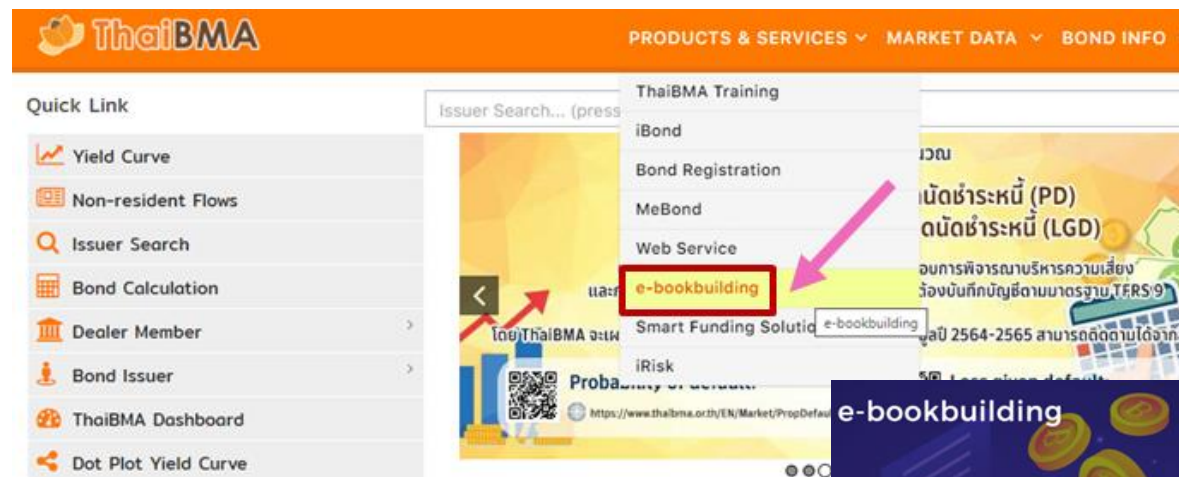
ThaiBMA

PRODUCTS & SERVICES ⌄ MARKET DATA ⌄ BOND INFO

Quick Link

Yield Curve
Non-resident Flows
Issuer Search
Bond Calculation
Dealer Member
Bond Issuer
ThaiBMA Dashboard
Dot Plot Yield Curve

Issuer Search... (press

ThaiBMA Training
iBond
Bond Registration
MeBond
Web Service
e-bookbuilding
Smart Funding Solutio
iRisk

e-bookbuilding

วณ
นัดชำระหนี้ (PD)
ดนัดชำระหนี้ (LGD)
อบการพิจารณาบริหารความเสี่ยง
ต้องบันทึกบัญชีตามมาตรฐาน TFRS 9
และ
โดย ThaiBMA จะเผ
ปี 2564-2565 สามารถติดตามได้จาก
Proba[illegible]
https://www.thaibma.or.th/EN/Market/PropDefau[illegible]
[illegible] Loss given default

e-bookbuilding